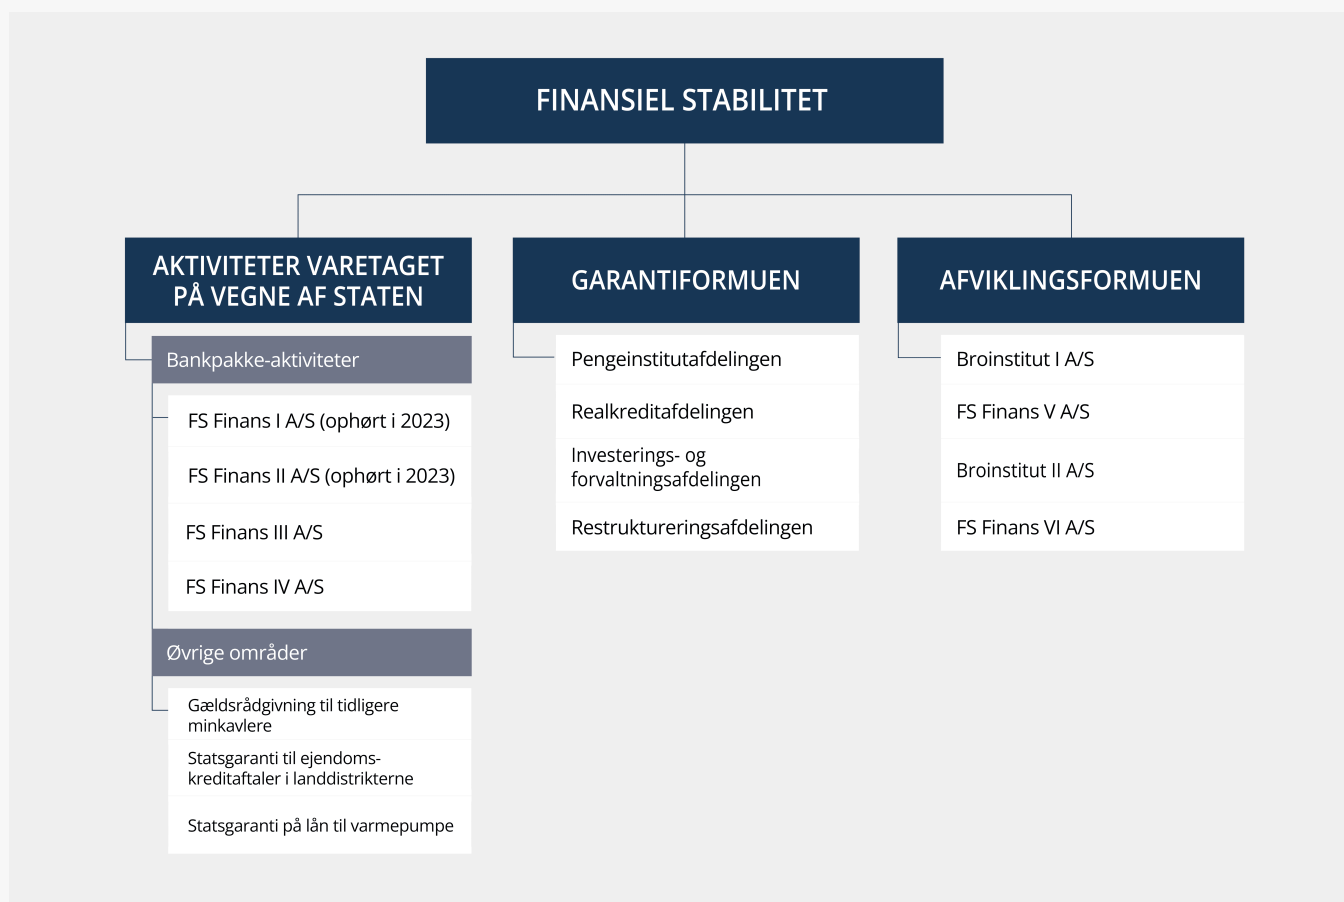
FINANSIEL STABILITET

AKTIVITETER VARETAGET PÅ VEGNE AF STATEN

Bankpakke-aktiviteter

FS Finans I A/S (ophørt i 2023)

FS Finans II A/S (ophørt i 2023)

FS Finans III A/S

FS Finans IV A/S

Øvrige områder

Gældsrådgivning til tidligere minkavlere

Statsgaranti til ejendoms-kreditaftaler i landdistrikterne

Statsgaranti på lån til varmepumpe

GARANTIFORMUEN

Pengeinstitutafdelingen

Realkreditafdelingen

Investerings- og forvaltningsafdelingen

Restruktureringsafdelingen

AFVIKLINGSFORMUEN

Broinstitut I A/S

FS Finans V A/S

Broinstitut II A/S

FS Finans VI A/S